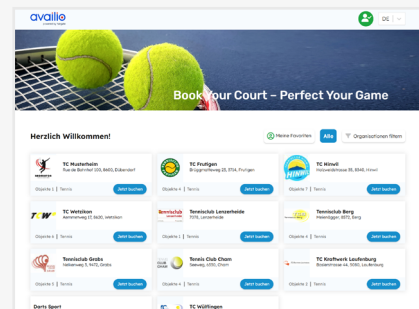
availio
connecting people

DE

Book Your Court – Perfect Your Game

Herzlich Willkommen!

Meine Favoriten

Alle

Organisationen filtern

TC Musterheim
Rue de Bahnhof 100, 8600, Dübendorf

Objekte 2 | Tennis

Jetzt buchen

TC Frutigen
Brüggmattenweg 25, 3714, Frutigen

Objekte 4 | Tennis

Jetzt buchen

TC Hinwil
Holzwiesstrasse 35, 8340, Hinwil

Objekte 7 | Tennis

Jetzt buchen

TC Wetzikon
Kemmerweg 17, 8620, Wetzikon

Objekte 6 | Tennis

Jetzt buchen

Tennisclub Lenzerheide
7078, Lenzerheide

Objekte 3 | Tennis

Jetzt buchen

Tennisclub Berg
Haselägpen, 8572, Berg

Objekte 4 | Tennis

Jetzt buchen

Tennisclub Grabs
Neibenweg 5, 9472, Grabs

Objekte 3 | Tennis

Jetzt buchen

Tennis Club Cham
Seeweg, 6330, Cham

Objekte 4 | Tennis

Jetzt buchen

TC Kraftwerk Laufenburg
Bodenstrasse 44, 5080, Laufenburg

Objekte 3 | Tennis

Jetzt buchen

Darts Sport

TC Wülflingen